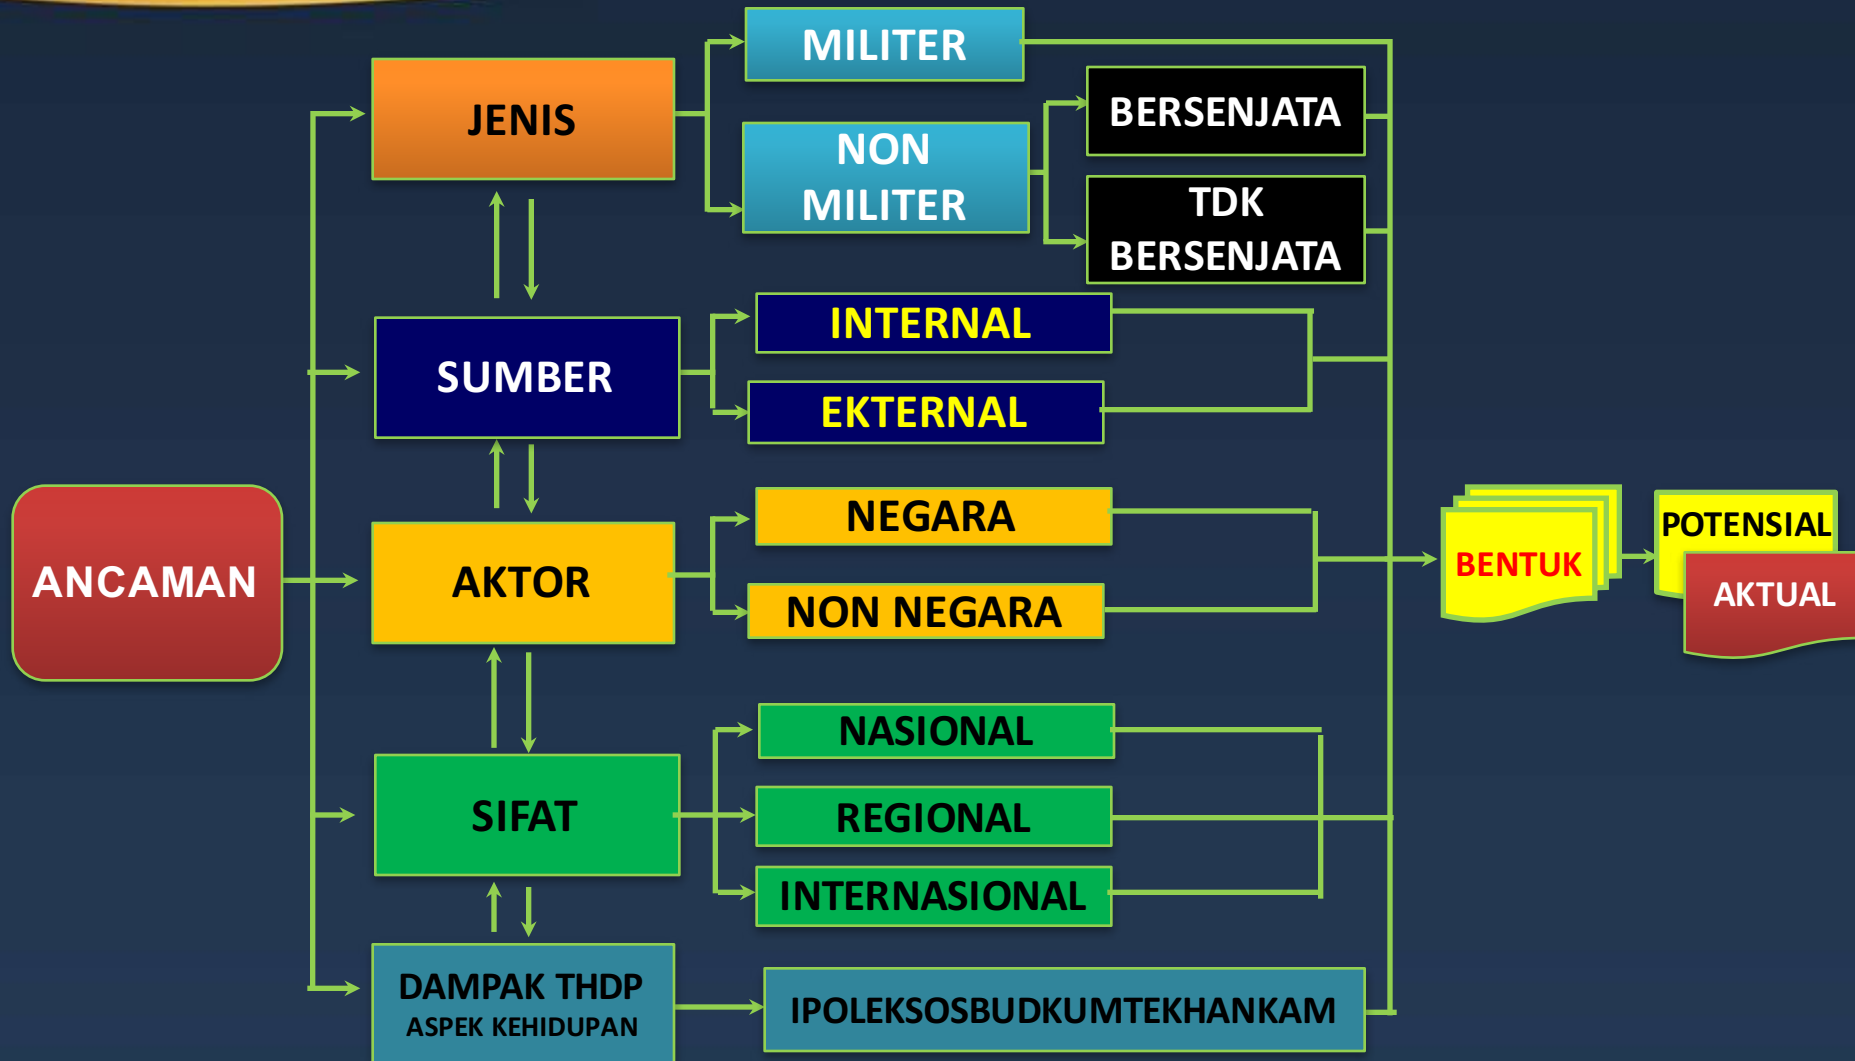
ANCAMAN

JENIS

MILITER

NON MILITER

BERSENJATA

TDK BERSENJATA

SUMBER

INTERNAL

EKTERNAL

AKTOR

NEGARA

NON NEGARA

SIFAT

NASIONAL

REGIONAL

INTERNASIONAL

DAMPAK THDP ASPEK KEHIDUPAN

IPOLEKSOSBUDKUMTEKHANKAM

BENTUK

POTENSIAL

AKTUAL